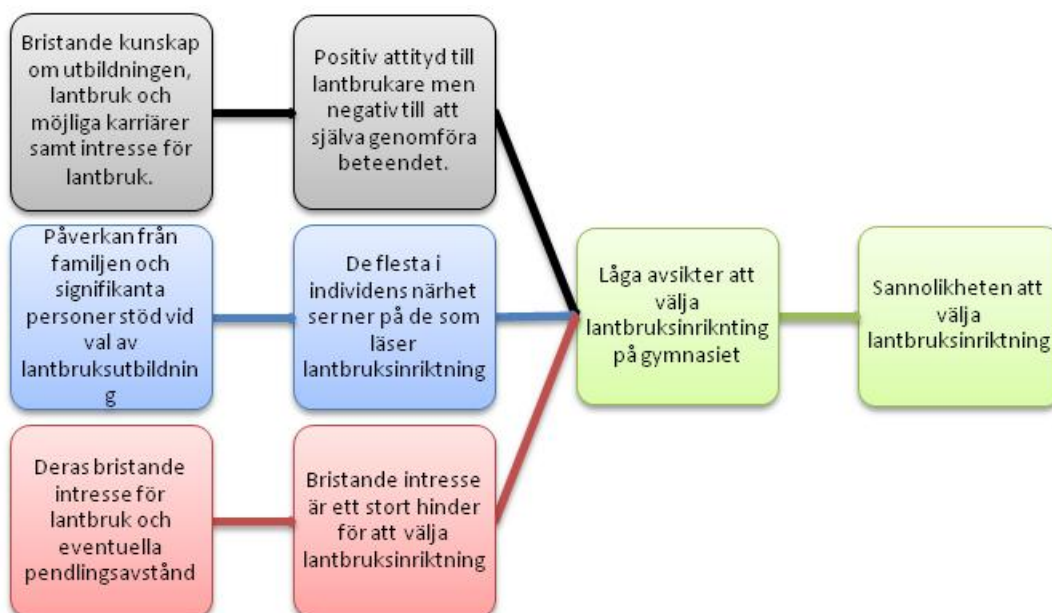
Bristande kunskap om utbildningen, lantbruk och möjliga karriärer samt intresse för lantbruk.

Positiv attityd till lantbrukare men negativ till att själva genomföra beteendet.

Påverkan från familjen och signifikanta personer stöd vid val av lantbruksutbildnin g

De flesta i individens närhet ser ner på de som läser lantbruksinriktning

Deras bristande intresse för lantbruk och eventuella pendlingsavstånd

Bristande intresse är ett stort hinder för att välja lantbruksinriktning

Låga avsikter att välja lantbruksinrikning på gymnasiet

Sannolikheten att välja lantbruksinriktning